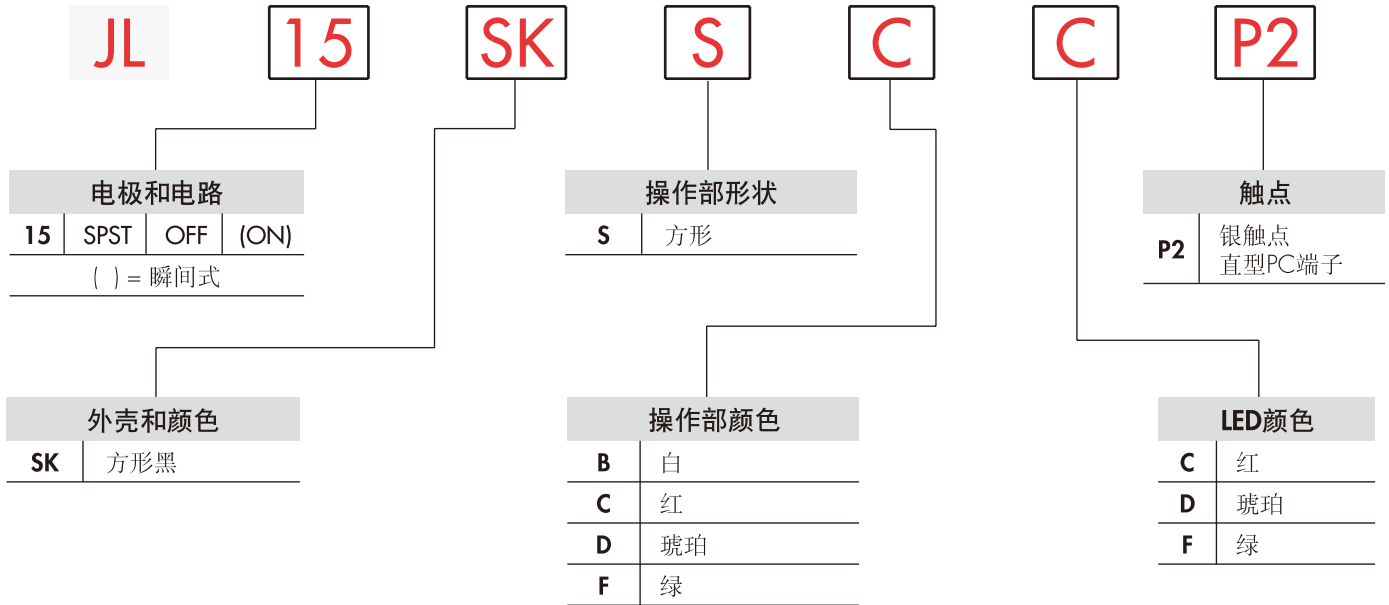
JL 15 SK S C C P2

电极和电路

| 15 | SPST | OFF | (ON) |
|---|---|---|---|

( ) = 瞬间式

操作部形状

| S | 方形 |
|---|---|

触点

| P2 | 银触点 直型PC端子 |
|---|---|

外壳和颜色

| SK | 方形黑 |
|---|---|

操作部颜色

| B | 白 |
|---|---|
| C | 红 |
| D | 琥珀 |
| F | 绿 |

LED颜色

| C | 红 |
|---|---|
| D | 琥珀 |
| F | 绿 |